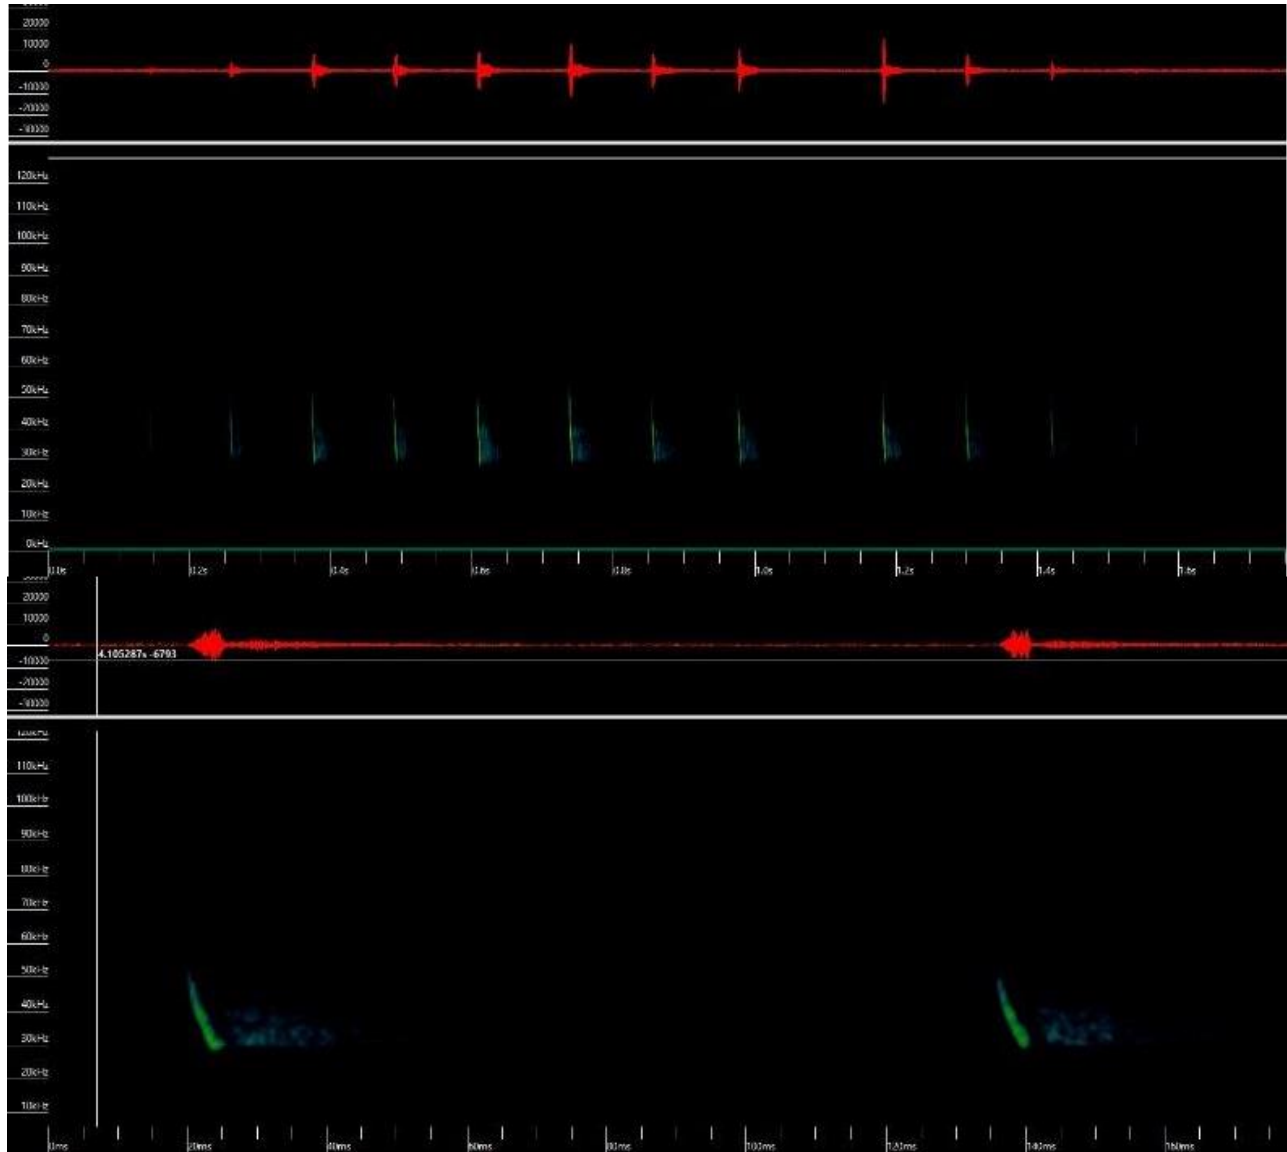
20000
10000
0
-10000
-20000
-30000

120kHz
110kHz
100kHz
90kHz
80kHz
70kHz
60kHz
50kHz
40kHz
30kHz
20kHz
10kHz
0kHz

0.0s
0.2s
0.4s
0.6s
0.8s
1.0s
1.2s
1.4s
1.6s

20000
10000
0
-10000
-20000
-30000
4.105287s -6793

110kHz
100kHz
90kHz
80kHz
70kHz
60kHz
50kHz
40kHz
30kHz
20kHz
10kHz

0ms
20ms
40ms
60ms
80ms
100ms
120ms
140ms
160ms